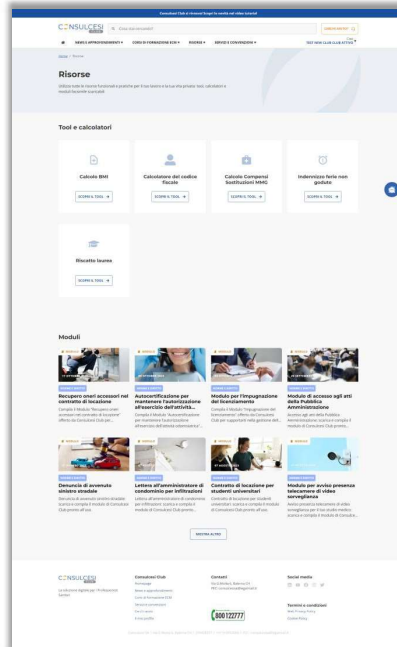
Consulcesi Club è diventato! Scopri le novità nel video tutorial

CONSULCESI CLUB

Cosa stai cercando?

NEWS E APPROFONDIMENTI • CORSI DI FORMAZIONE ECM • RISORSE • SERVIZI E CONVENZIONI • TEST SERI CLUB ATTIVO

Home / Risorse

Risorse

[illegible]

Tool e calcolatori

Calcolo BMI
SCOPRI IL TOOL →

Calcolatore del codice fiscale
SCOPRI IL TOOL →

Calcolo Compensi Sostituzioni MMG
SCOPRI IL TOOL →

Indennizzo ferie non godute
SCOPRI IL TOOL →

Riscatto laurea
SCOPRI IL TOOL →

Moduli

Recupero oneri accessori nel contratto di locazione
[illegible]

Autocertificazione per mantenere l'autorizzazione all'esercizio dell'attività...
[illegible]

Modulo per l'impugnazione del licenziamento
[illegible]

Modulo di accesso agli atti della Pubblica Amministrazione
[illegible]

Denuncia di avvenuto sinistro stradale
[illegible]

Lettera all'amministratore di condominio per infiltrazioni
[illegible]

Contratto di locazione per studenti universitari
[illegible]

Modulo per avviso presenza telecamere di video sorveglianza
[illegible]

MOSTRA ALTRO

CONSULCESI CLUB

Consulcesi Club

Contatti

800122777

Social media

Termini e condizioni

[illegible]